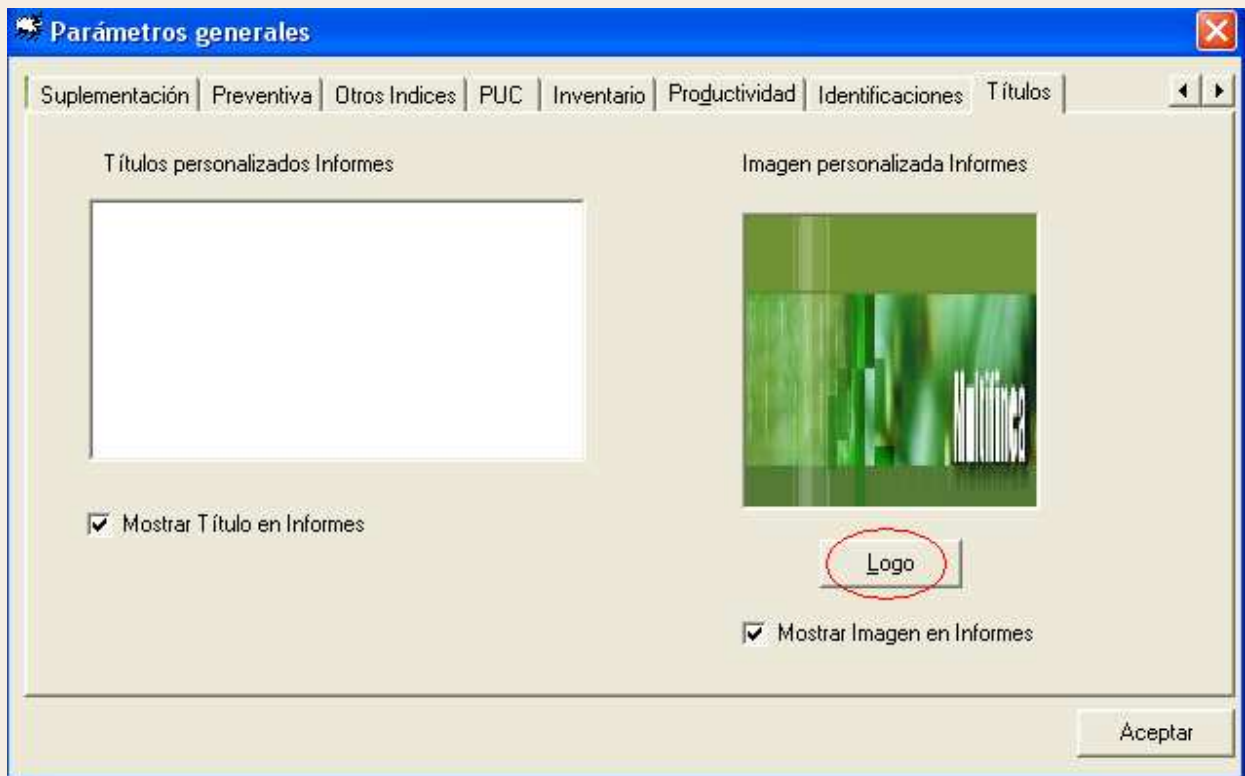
Parámetros generales

Suplementación | Preventiva | Otros Indices | PUC | Inventario | Productividad | Identificaciones | Títulos

Títulos personalizados Informes

Imagen personalizada Informes

Multifinca

Mostrar Título en Informes

Logo

Mostrar Imagen en Informes

Aceptar